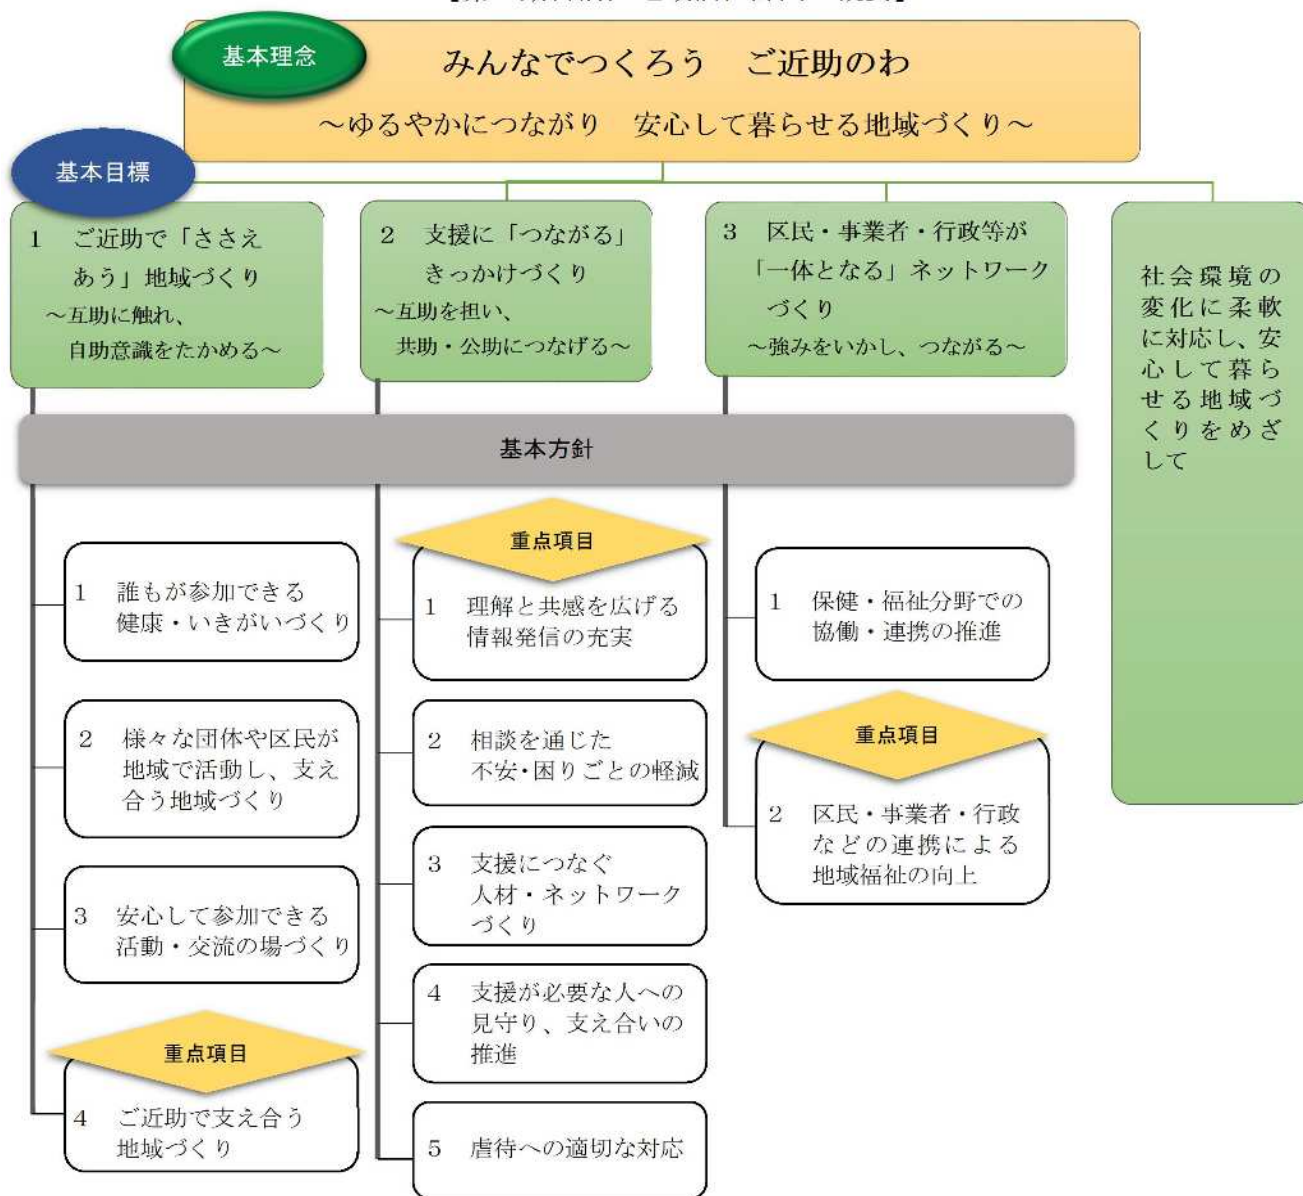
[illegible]

基本理念

みんなでつくろう　ご近助のわ

～ゆるやかにつながり　安心して暮らせる地域づくり～

基本目標

1　ご近助で「ささえあう」地域づくり
～互助に触れ、自助意識をたかめる～

2　支援に「つながる」きっかけづくり
～互助を担い、共助・公助につなげる～

3　区民・事業者・行政等が「一体となる」ネットワークづくり
～強みをいかし、つながる～

社会環境の変化に柔軟に対応し、安心して暮らせる地域づくりをめざして

基本方針

1　誰もが参加できる健康・いきがいづくり

2　様々な団体や区民が地域で活動し、支え合う地域づくり

3　安心して参加できる活動・交流の場づくり

重点項目

4　ご近助で支え合う地域づくり

重点項目

1　理解と共感を広げる情報発信の充実

2　相談を通じた不安・困りごとの軽減

3　支援につなぐ人材・ネットワークづくり

4　支援が必要な人への見守り、支え合いの推進

5　虐待への適切な対応

1　保健・福祉分野での協働・連携の推進

重点項目

2　区民・事業者・行政などの連携による地域福祉の向上